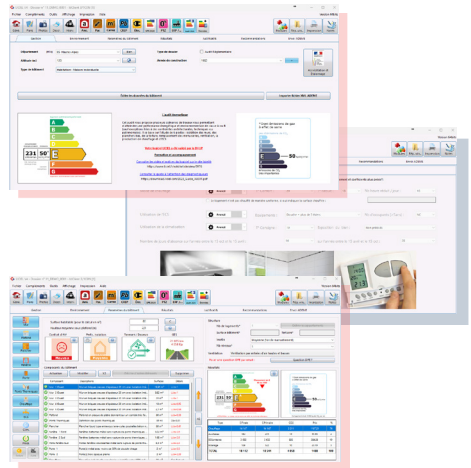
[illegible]

Fichier Compléments Outils Affichage Impression Aide

Général Environnement Description Résultats Synthèse

Département 35 - Ille-et-Vilaine

Altitude (m) 100

Type de bâtiment

Type de chauffage

Année de construction 1980

Editer les données du bâtiment

L'audit énergétique

231 56

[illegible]

Fichier Compléments Outils Affichage Impression Aide

Général Environnement Description Résultats Synthèse

231 57

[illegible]